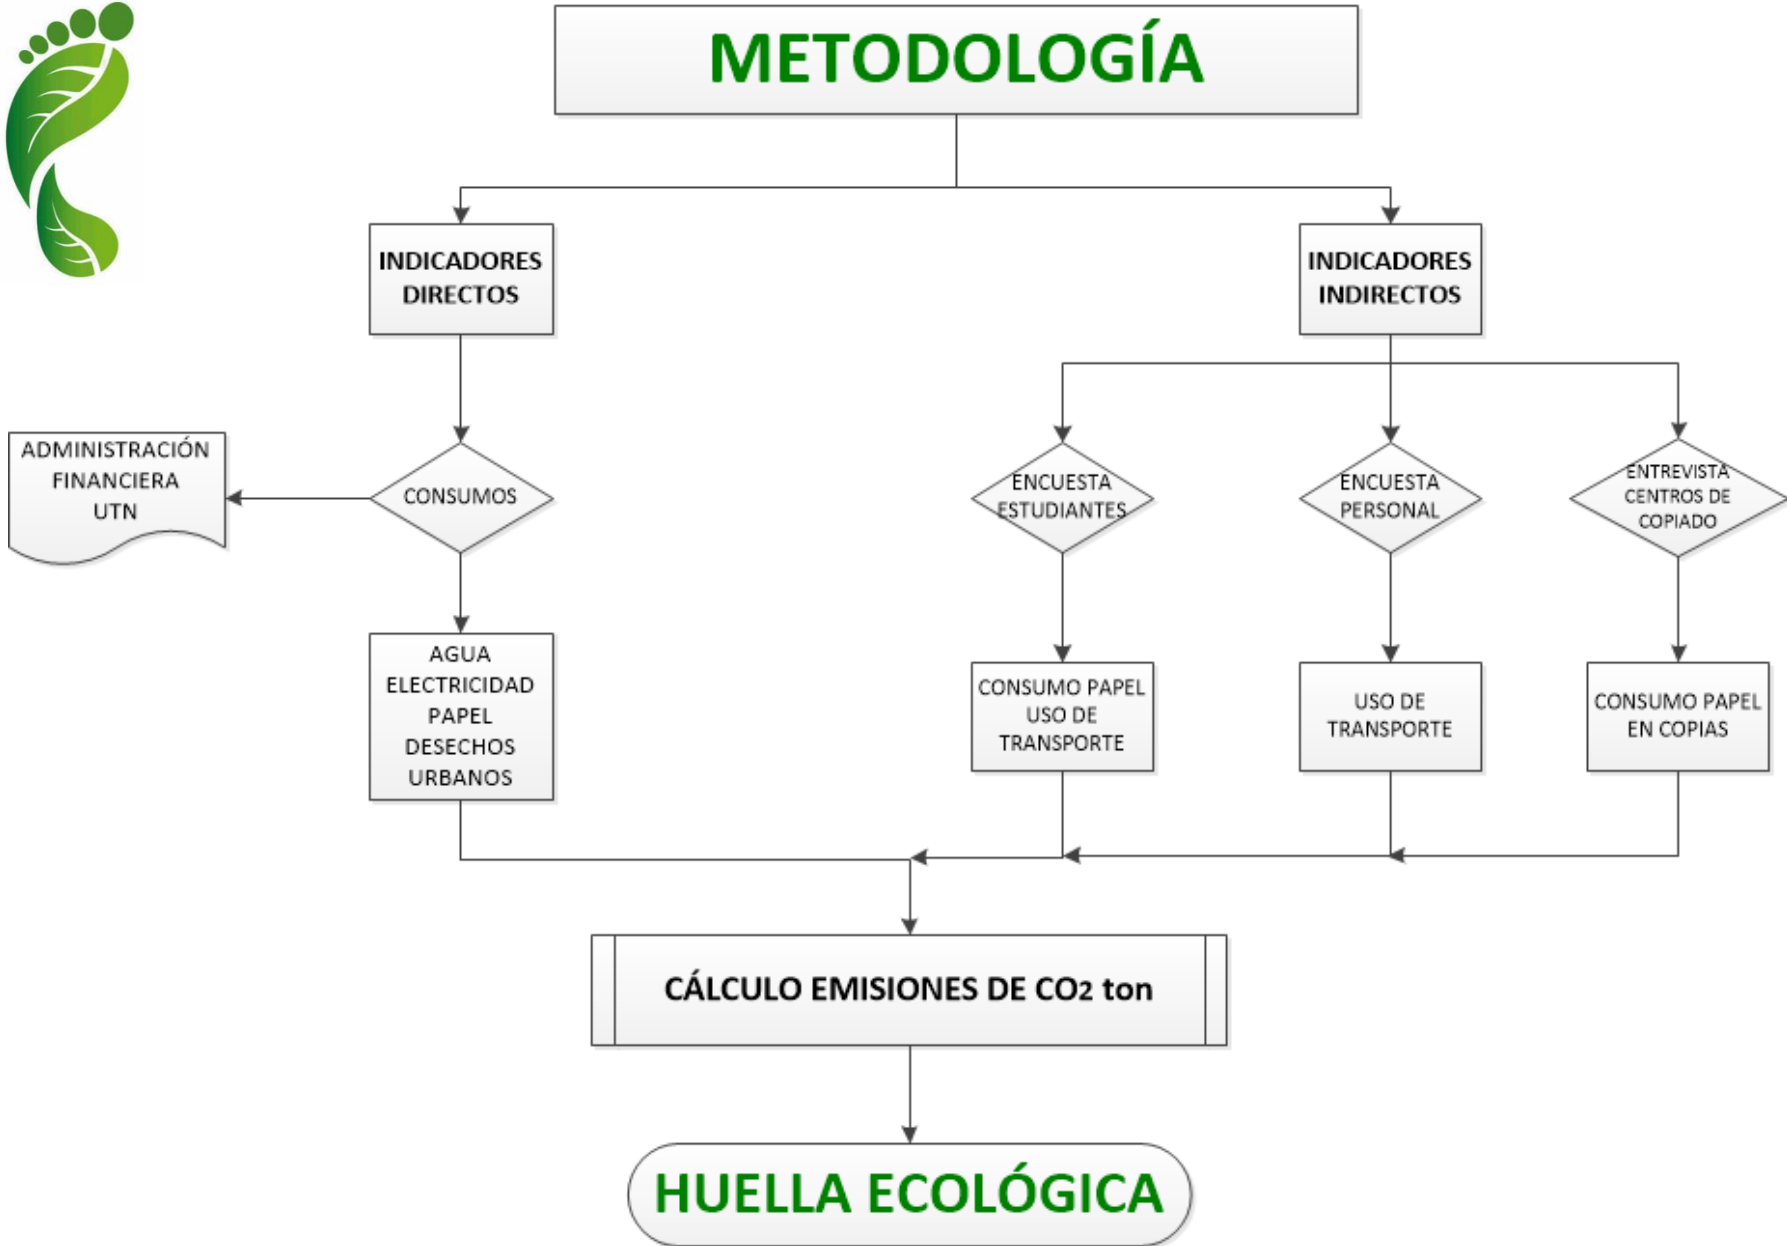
METODOLOGÍA

INDICADORES DIRECTOS

INDICADORES INDIRECTOS

ADMINISTRACIÓN FINANCIERA UTN

CONSUMOS

AGUA
ELECTRICIDAD
PAPEL
DESECHOS
URBANOS

ENCUESTA ESTUDIANTES

ENCUESTA PERSONAL

ENTREVISTA CENTROS DE COPIADO

CONSUMO PAPEL
USO DE
TRANSPORTE

USO DE TRANSPORTE

CONSUMO PAPEL EN COPIAS

CÁLCULO EMISIONES DE $CO_2$ ton

HUELLA ECOLÓGICA